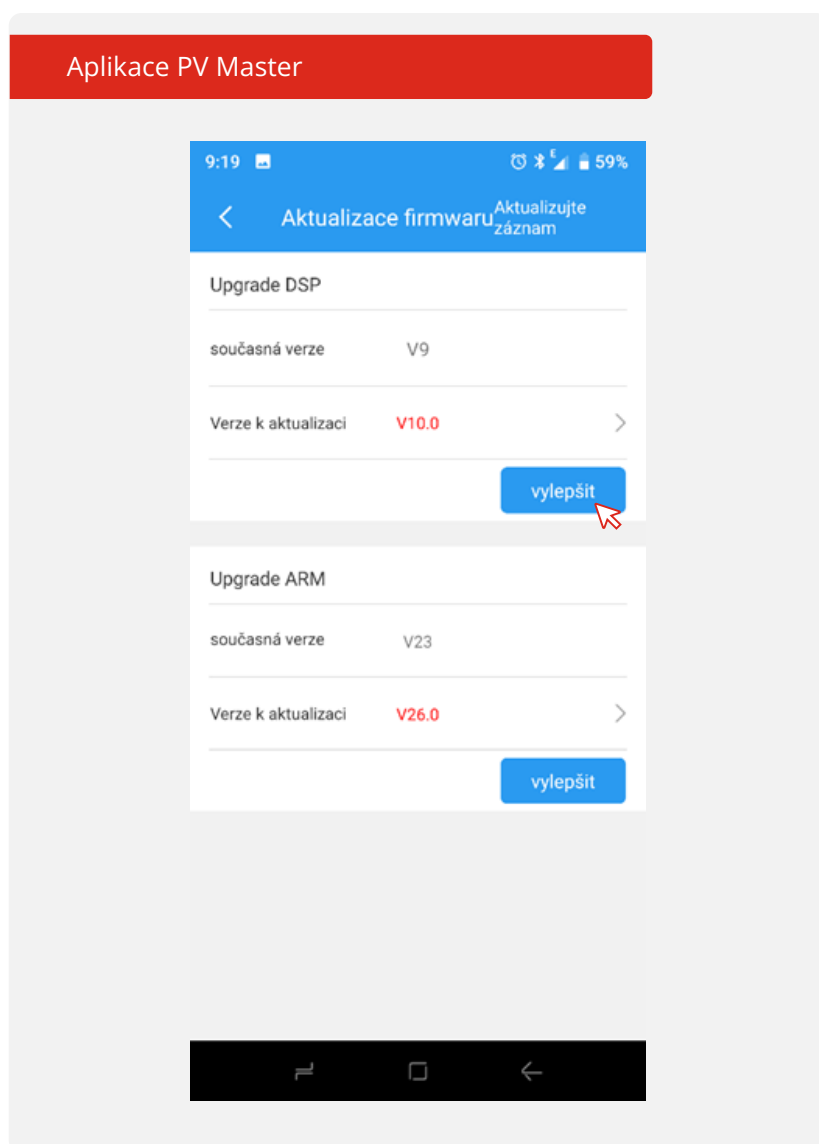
Aplikace PV Master

9:19

59%

Aktualizace firmwaru

Aktualizujte záznam

Upgrade DSP

současná verze V9

Verze k aktualizaci V10.0

vylepšit

Upgrade ARM

současná verze V23

Verze k aktualizaci V26.0

vylepšit